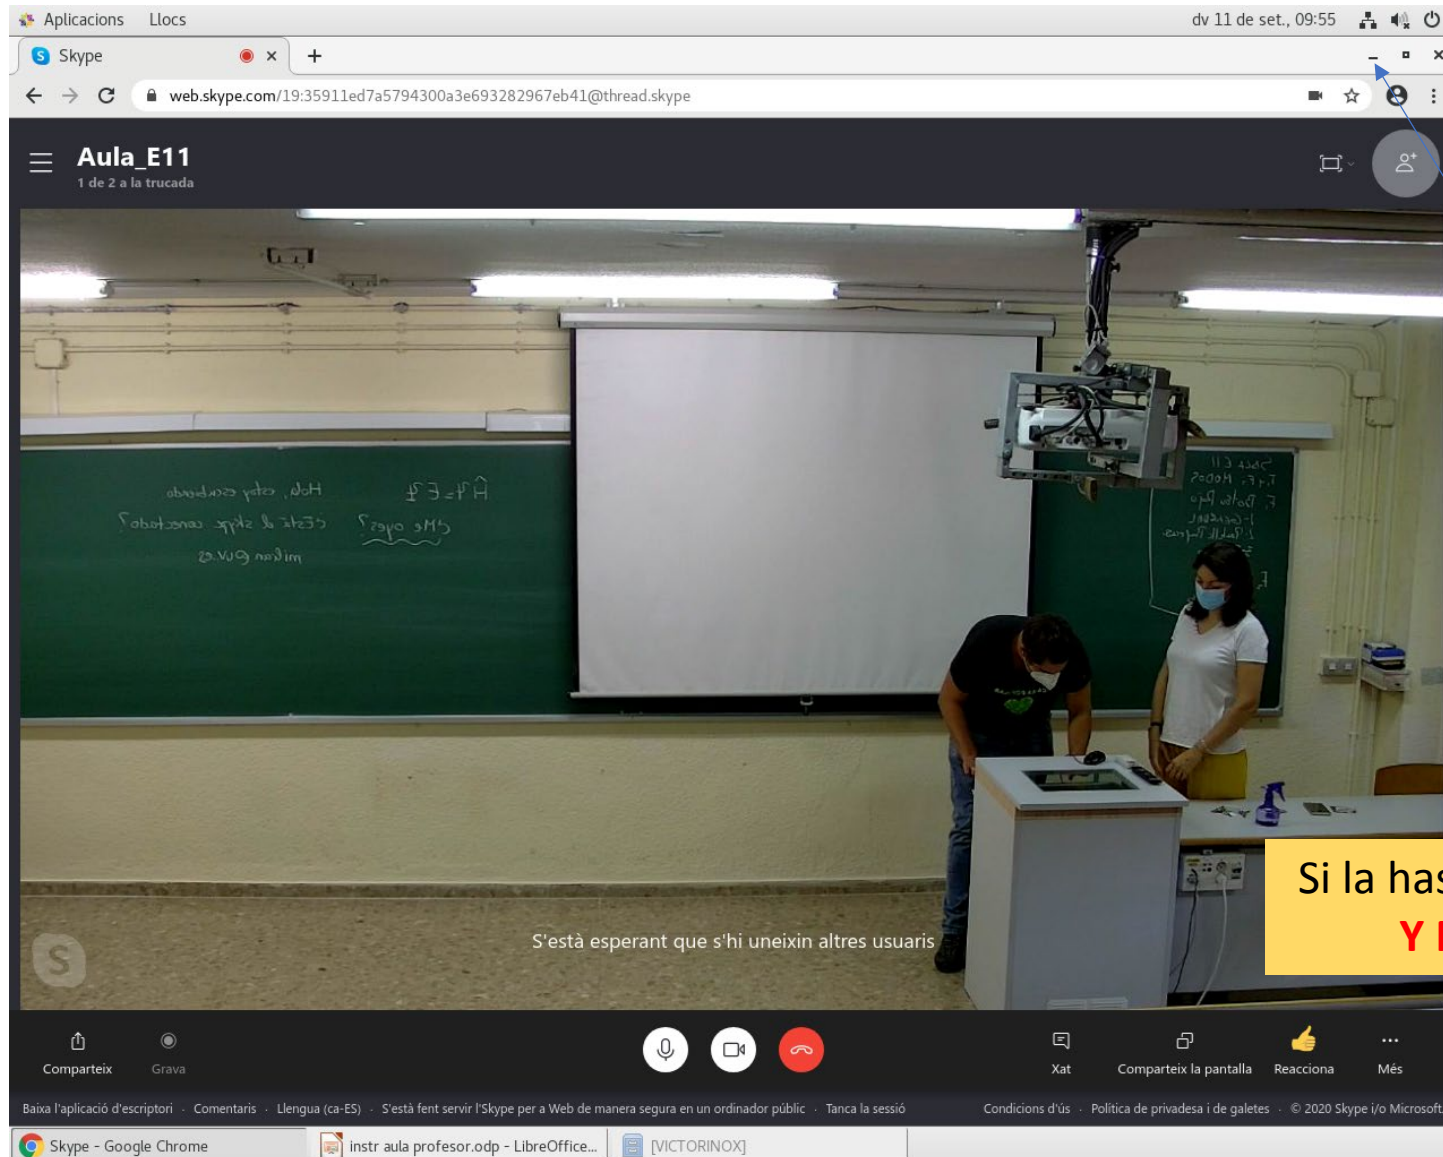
Aplicacions Llocs

dv 11 de set., 09:55

Skype

web.skype.com/19:35911ed7a5794300a3e693282967eb41@thread.skype

Aula_E11
1 de 2 a la trucada

Hola, estoy escuchando
¿Este de skype conectado?
mirandi pv.es

AH 3 = 4 E
¿Me oyes?

S'està esperant que s'hi uneixin altres usuaris

Si la has
Y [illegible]

Comparteix
Grava
Xat
Comparteix la pantalla
Reacciona
Més

Baixa l'aplicació d'escriptori · Comentaris · Llengua (ca-ES) · S'està fent servir l'Skype per a Web de manera segura en un ordinador públic · Tanca la sessió
Condicions d'ús · Política de privadesa i de galetes · © 2020 Skype i/o Microsoft

Skype - Google Chrome
instr aula profesor.odp - LibreOffice...
[VICTORINOX]